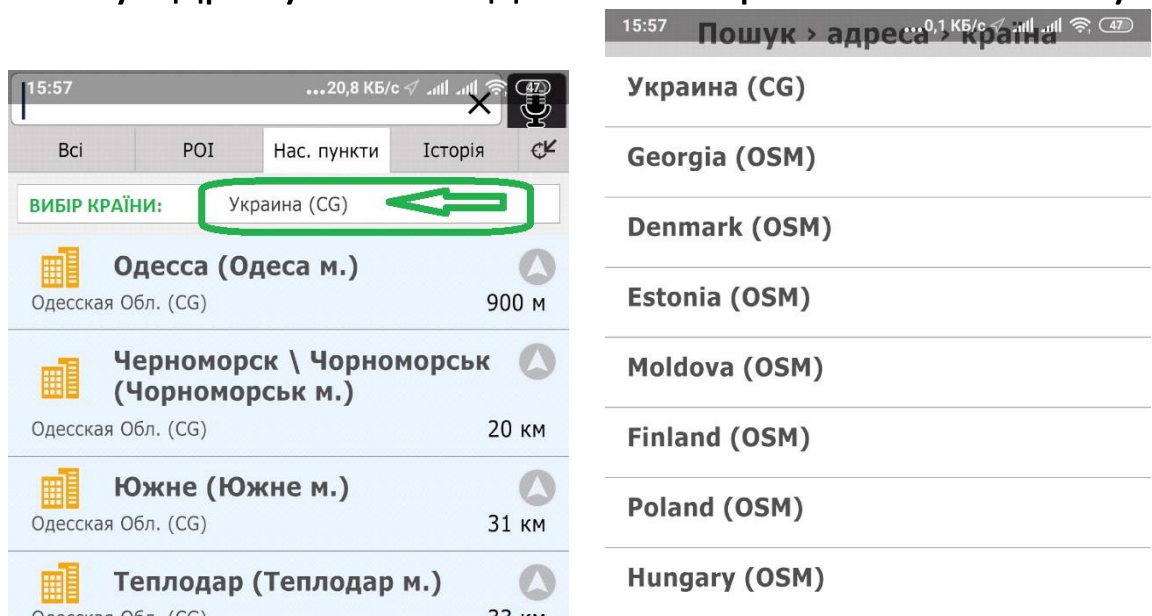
15:57 ...20,8 КБ/с 47

Всі | POI | Нас. пункти | Історія

ВИБІР КРАЇНИ: Украина (CG)

Одесса (Одеса м.)
Одесская Обл. (CG) 900 м

Черноморск \ Чорноморськ (Чорноморськ м.)
Одесская Обл. (CG) 20 км

Южне (Южне м.)
Одесская Обл. (CG) 31 км

Теплодар (Теплодар м.)
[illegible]

15:57 Пошук › адреса › країна ...0,1 КБ/с 47

Украина (CG)

Georgia (OSM)

Denmark (OSM)

Estonia (OSM)

Moldova (OSM)

Finland (OSM)

Poland (OSM)

Hungary (OSM)